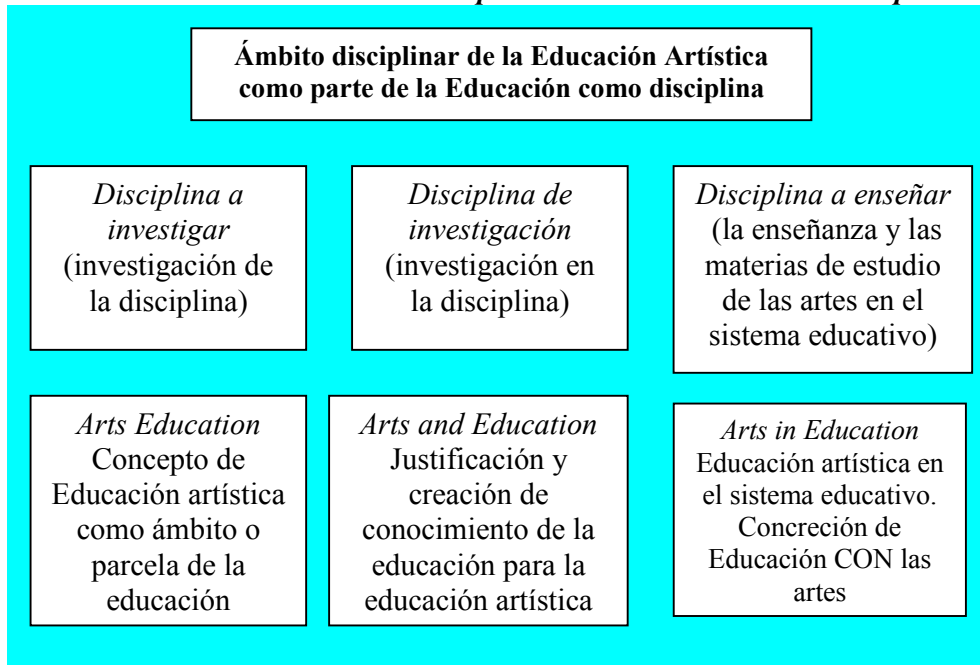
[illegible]

Ámbito disciplinar de la Educación Artística como parte de la Educación como disciplina

*Disciplina a investigar* (investigación de la disciplina)

*Disciplina de investigación* (investigación en la disciplina)

*Disciplina a enseñar* (la enseñanza y las materias de estudio de las artes en el sistema educativo)

*Arts Education* Concepto de Educación artística como ámbito o parcela de la educación

*Arts and Education* Justificación y creación de conocimiento de la educación para la educación artística

*Arts in Education* Educación artística en el sistema educativo. Concreción de Educación CON las artes